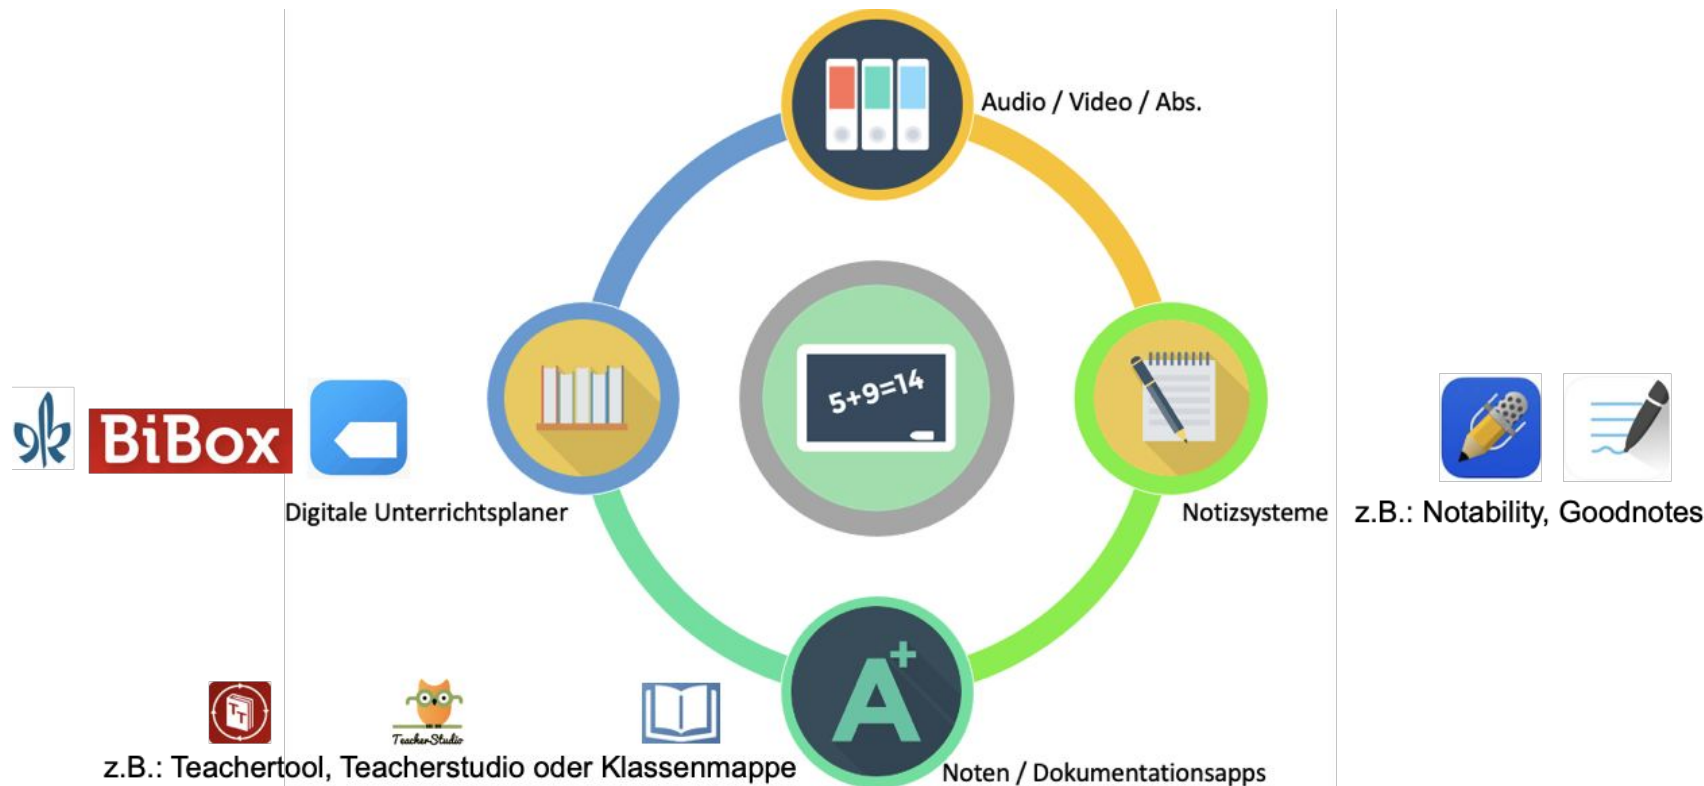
Audio / Video / Abs.

BiBox

$5+9=14$

Digitale Unterrichtsplaner

Notizsysteme

z.B.: Notability, Goodnotes

TeacherStudio

z.B.: Teachertool, Teacherstudio oder Klassenmappe

A+

Noten / Dokumentationsapps